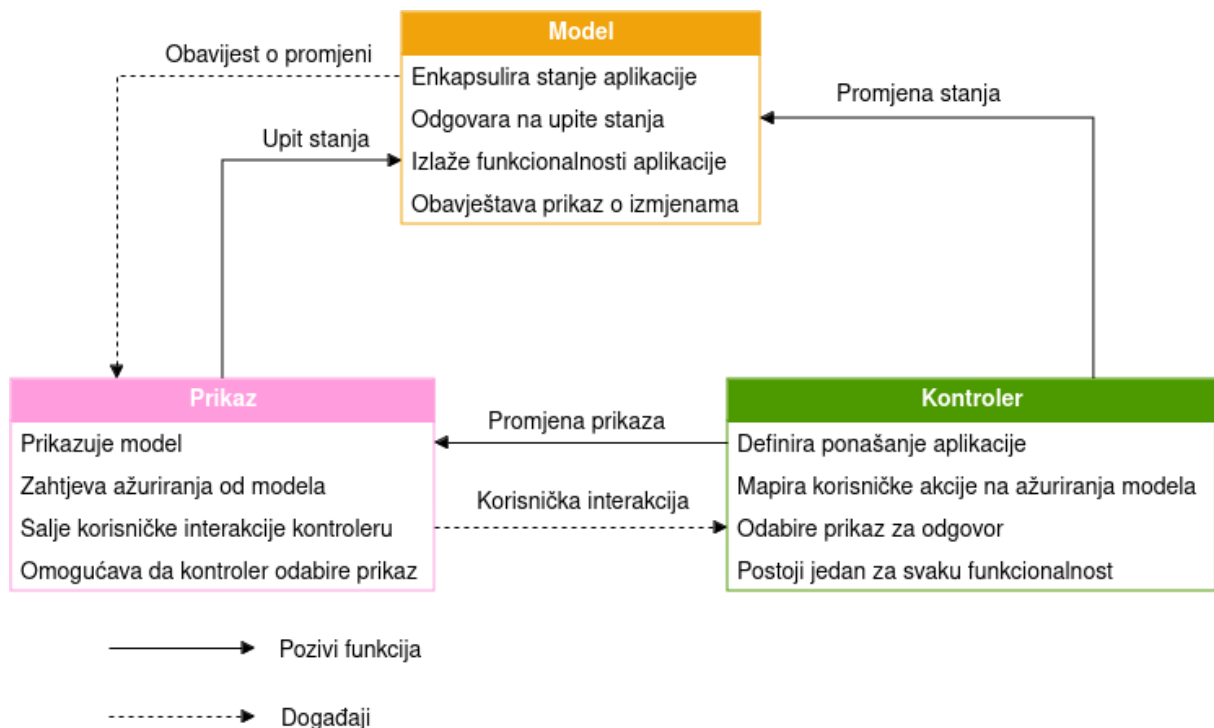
Model
Enkapsulira stanje aplikacije
Odgovara na upite stanja
Izlaže funkcionalnosti aplikacije
Obavještava prikaz o izmjenama

Obavijest o promjeni

Upit stanja

Promjena stanja

Prikaz
Prikazuje model
Zahtjeva ažuriranja od modela
Salje korisničke interakcije kontroleru
Omogućava da kontroler odabire prikaz

Promjena prikaza

Korisnička interakcija

Kontroler
Definira ponašanje aplikacije
Mapira korisničke akcije na ažuriranja modela
Odabire prikaz za odgovor
Postoji jedan za svaku funkcionalnost

Pozivi funkcija

Događaji